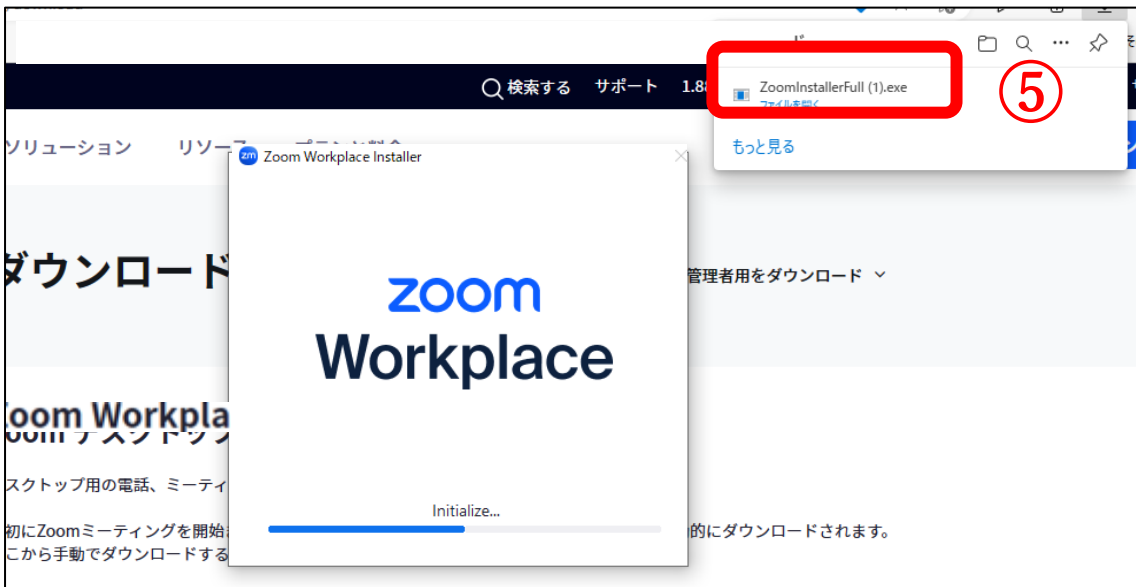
検索する　サポート　1.8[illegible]

ZoomInstallerFull (1).exe
ファイルを開く

⑤

もっと見る

ソリューション　リソー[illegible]

Zoom Workplace Installer

ダウンロード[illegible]

管理者用をダウンロード

zoom
Workplace

Zoom Workpla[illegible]
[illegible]oom デスクトップ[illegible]

スクトップ用の電話、ミーティ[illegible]

Initialize...

初にZoomミーティングを開始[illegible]的にダウンロードされます。
こから手動でダウンロードする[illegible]